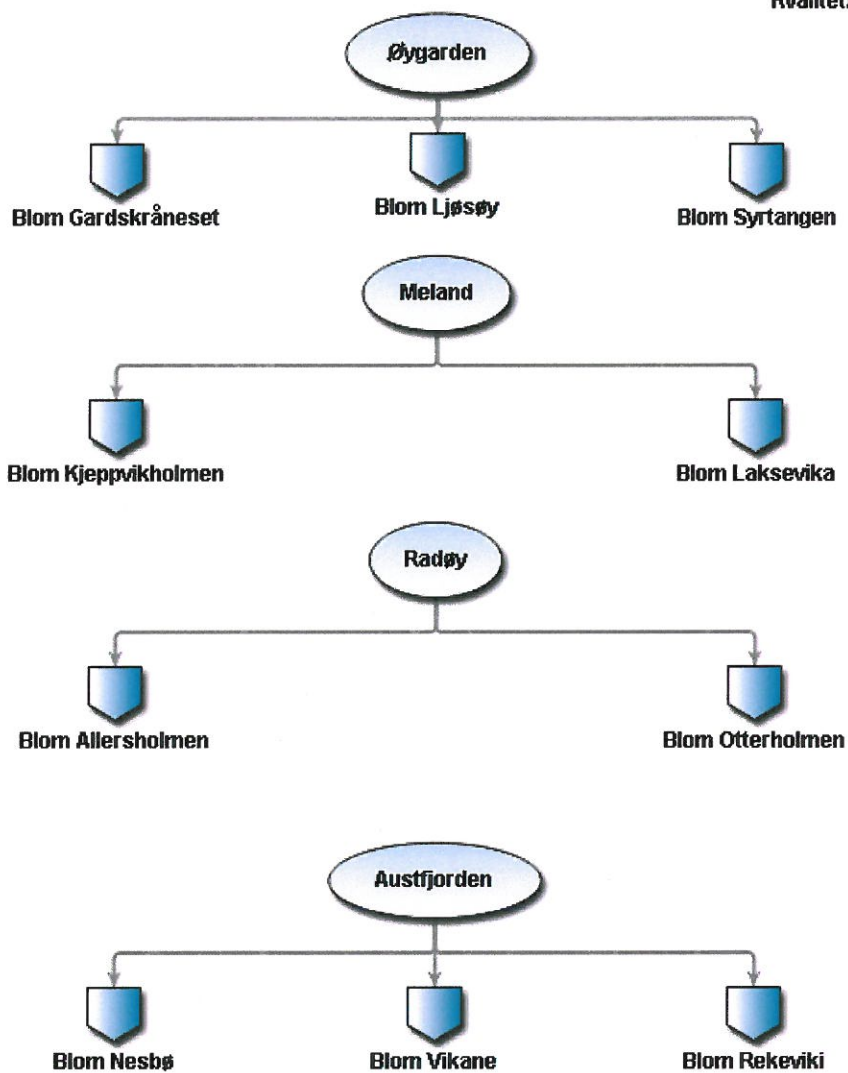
Kvalitet.

Øygarden

Blom Gardskråneset

Blom Ljøsøy

Blom Syrtangen

Meland

Blom Kjeppvikholmen

Blom Laksevika

Radøy

Blom Allersholmen

Blom Otterholmen

Austfjorden

Blom Nesbø

Blom Vikane

Blom Rekeviki